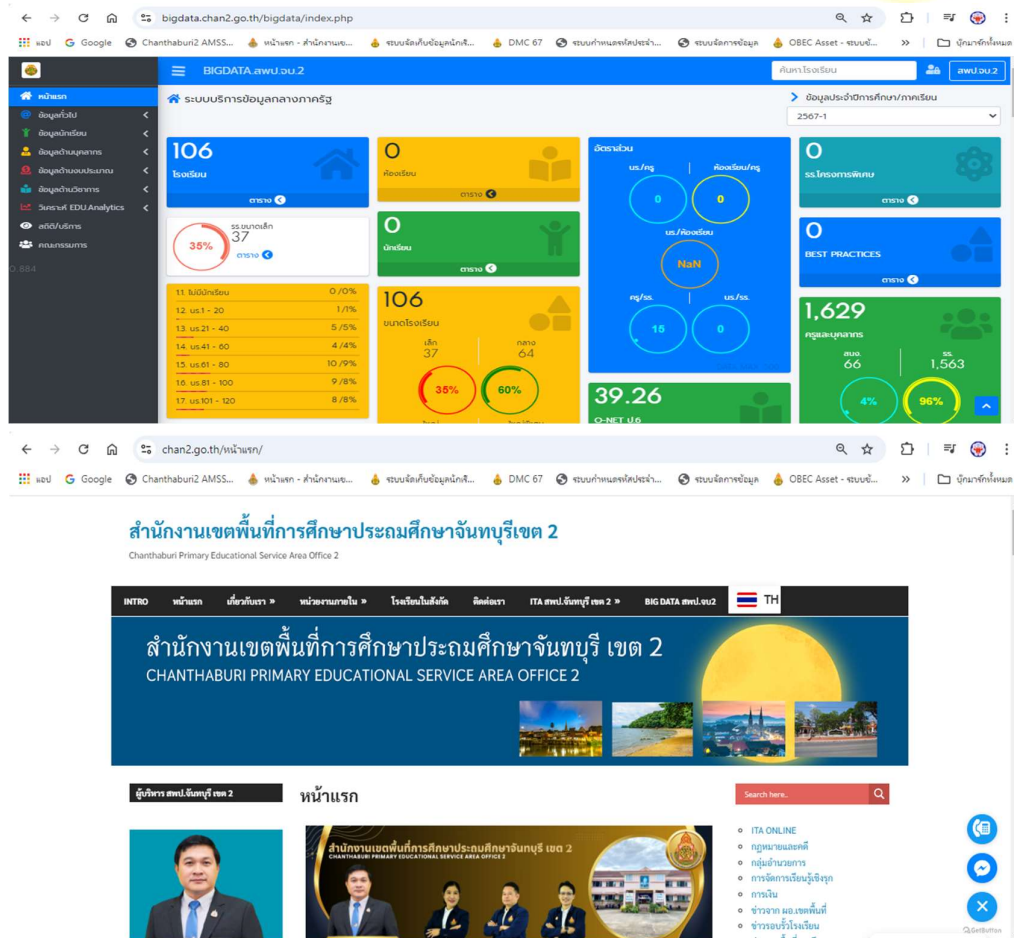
bigdata.chan2.go.th/bigdata/index.php

แอป Google Chanthaburi2 AMSS... หน้าแรก - สำนักงานเข... ระบบจัดเก็บข้อมูลนักเร... DMC 67 ระบบกำหนดรหัสประจำ... ระบบจัดการข้อมูล OBEC Asset - ระบบข้... » บุ๊กมาร์กทั้งหมด

BIGDATA.สพป.จบ.2
ค้นหาโรงเรียน
สพป.จบ.2

หน้าแรก
ข้อมูลทั่วไป
ข้อมูลนักเรียน
ข้อมูลด้านบุคลากร
ข้อมูลด้านงบประมาณ
ข้อมูลด้านวิชาการ
วิเคราะห์ EDU.Analytics
สถิติ/บริการ
คณะกรรมการ
0.884

ระบบบริการข้อมูลกลางภาครัฐ
ข้อมูลประจำปีการศึกษา/ภาคเรียน
2567-1

106
โรงเรียน
ตาราง

0
ห้องเรียน
ตาราง

อัตราส่วน
นร./ครู
ห้องเรียน/ครู
0
0
นร./ห้องเรียน
NaN
ครู/รร.
นร./รร.
15
0

0
รร.โครงการพิเศษ
ตาราง

0
BEST PRACTICES
ตาราง

35%
รร.ขนาดเล็ก
37
ตาราง

0
นักเรียน
ตาราง

| | |
|---|---|
| 1.1. ไม่มีนักเรียน | 0 /0% |
| 1.2. นร.1 - 20 | 1/1% |
| 1.3. นร.21 - 40 | 5 /5% |
| 1.4. นร.41 - 60 | 4 /4% |
| 1.5. นร.61 - 80 | 10 /9% |
| 1.6. นร.81 - 100 | 9 /8% |
| 1.7. นร.101 - 120 | 8 /8% |

106
ขนาดโรงเรียน
เล็ก
37
กลาง
64
35%
60%

39.26
O-NET ป.6

1,629
ครูและบุคลากร
สนง.
66
รร.
1,563
4%
96%

chan2.go.th/หน้าแรก/

แอป Google Chanthaburi2 AMSS... หน้าแรก - สำนักงานเข... ระบบจัดเก็บข้อมูลนักเร... DMC 67 ระบบกำหนดรหัสประจำ... ระบบจัดการข้อมูล OBEC Asset - ระบบข้... » บุ๊กมาร์กทั้งหมด

สำนักงานเขตพื้นที่การศึกษาประถมศึกษาจันทบุรีเขต 2
Chanthaburi Primary Educational Service Area Office 2

INTRO หน้าแรก เกี่ยวกับเรา » หน่วยงานภายใน » โรงเรียนในสังกัด ติดต่อเรา ITA สพป.จันทบุรี เขต 2 » BIG DATA สพป.จบ2 TH

สำนักงานเขตพื้นที่การศึกษาประถมศึกษาจันทบุรี เขต 2
CHANTHABURI PRIMARY EDUCATIONAL SERVICE AREA OFFICE 2

ผู้บริหาร สพป.จันทบุรี เขต 2

หน้าแรก

สำนักงานเขตพื้นที่การศึกษาประถมศึกษาจันทบุรี เขต 2
CHANTHABURI PRIMARY EDUCATIONAL SERVICE AREA OFFICE 2

Search here..

ITA ONLINE
กฎหมายและคดี
กลุ่มอำนวยการ
การจัดการเรียนรู้เชิงรุก
การเงิน
ข่าวจาก ผอ.เขตพื้นที่
ข่าวรอบรั้วโรงเรียน

GetButton